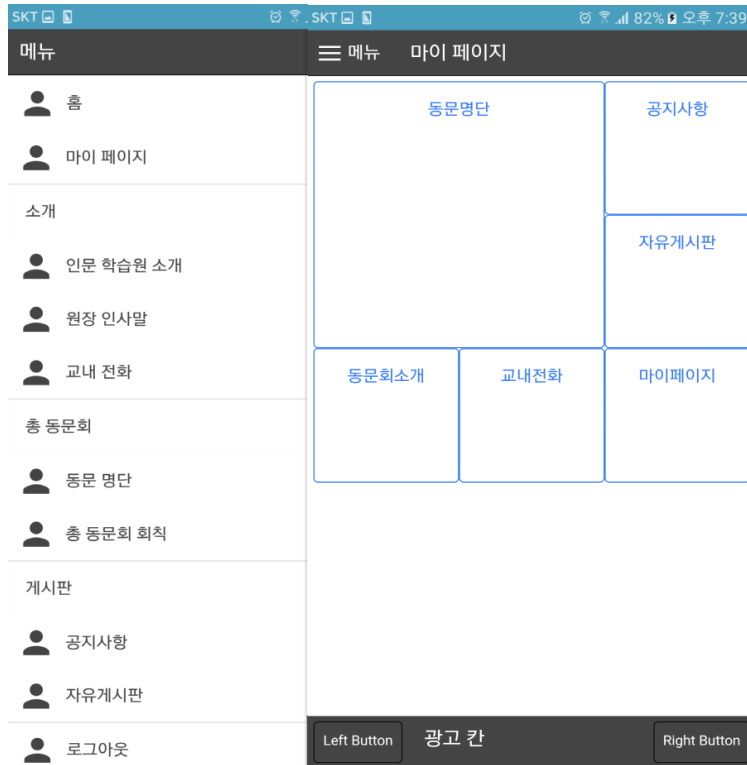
SKT

메뉴

홈

마이 페이지

소개

인문 학습원 소개

원장 인사말

교내 전화

총 동문회

동문 명단

총 동문회 회칙

게시판

공지사항

자유게시판

로그아웃

SKT 82% 오후 7:39

메뉴 마이 페이지

동문명단

공지사항

자유게시판

동문회소개

교내전화

마이페이지

Left Button 광고 칸 Right Button